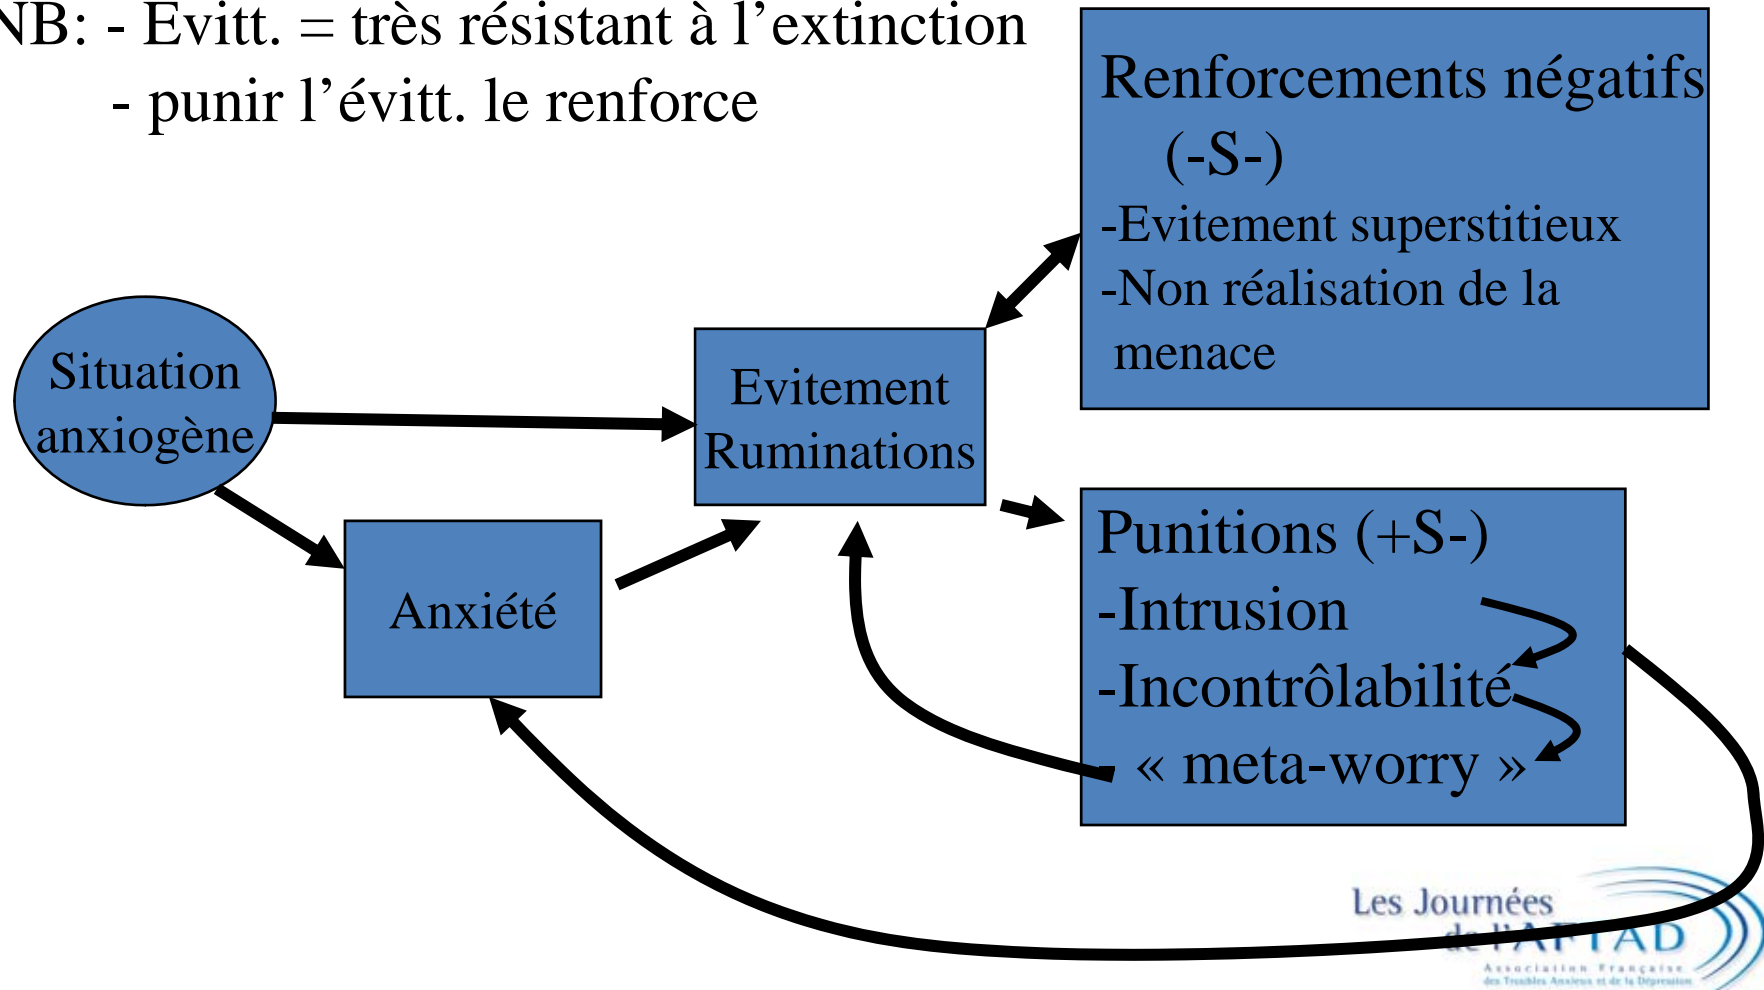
NB: - Evitt. = très résistant à l'extinction
- punir l'évitt. le renforce

Renforcements négatifs (-S-)
-Evitement superstitieux
-Non réalisation de la menace

Situation anxiogène

Evitement Ruminations

Anxiété

Punitions (+S-)
-Intrusion
-Incontrôlabilité
« meta-worry »

Les Journées de l'AFTAD
Association Française des Troubles Anxieux et de la Dépression